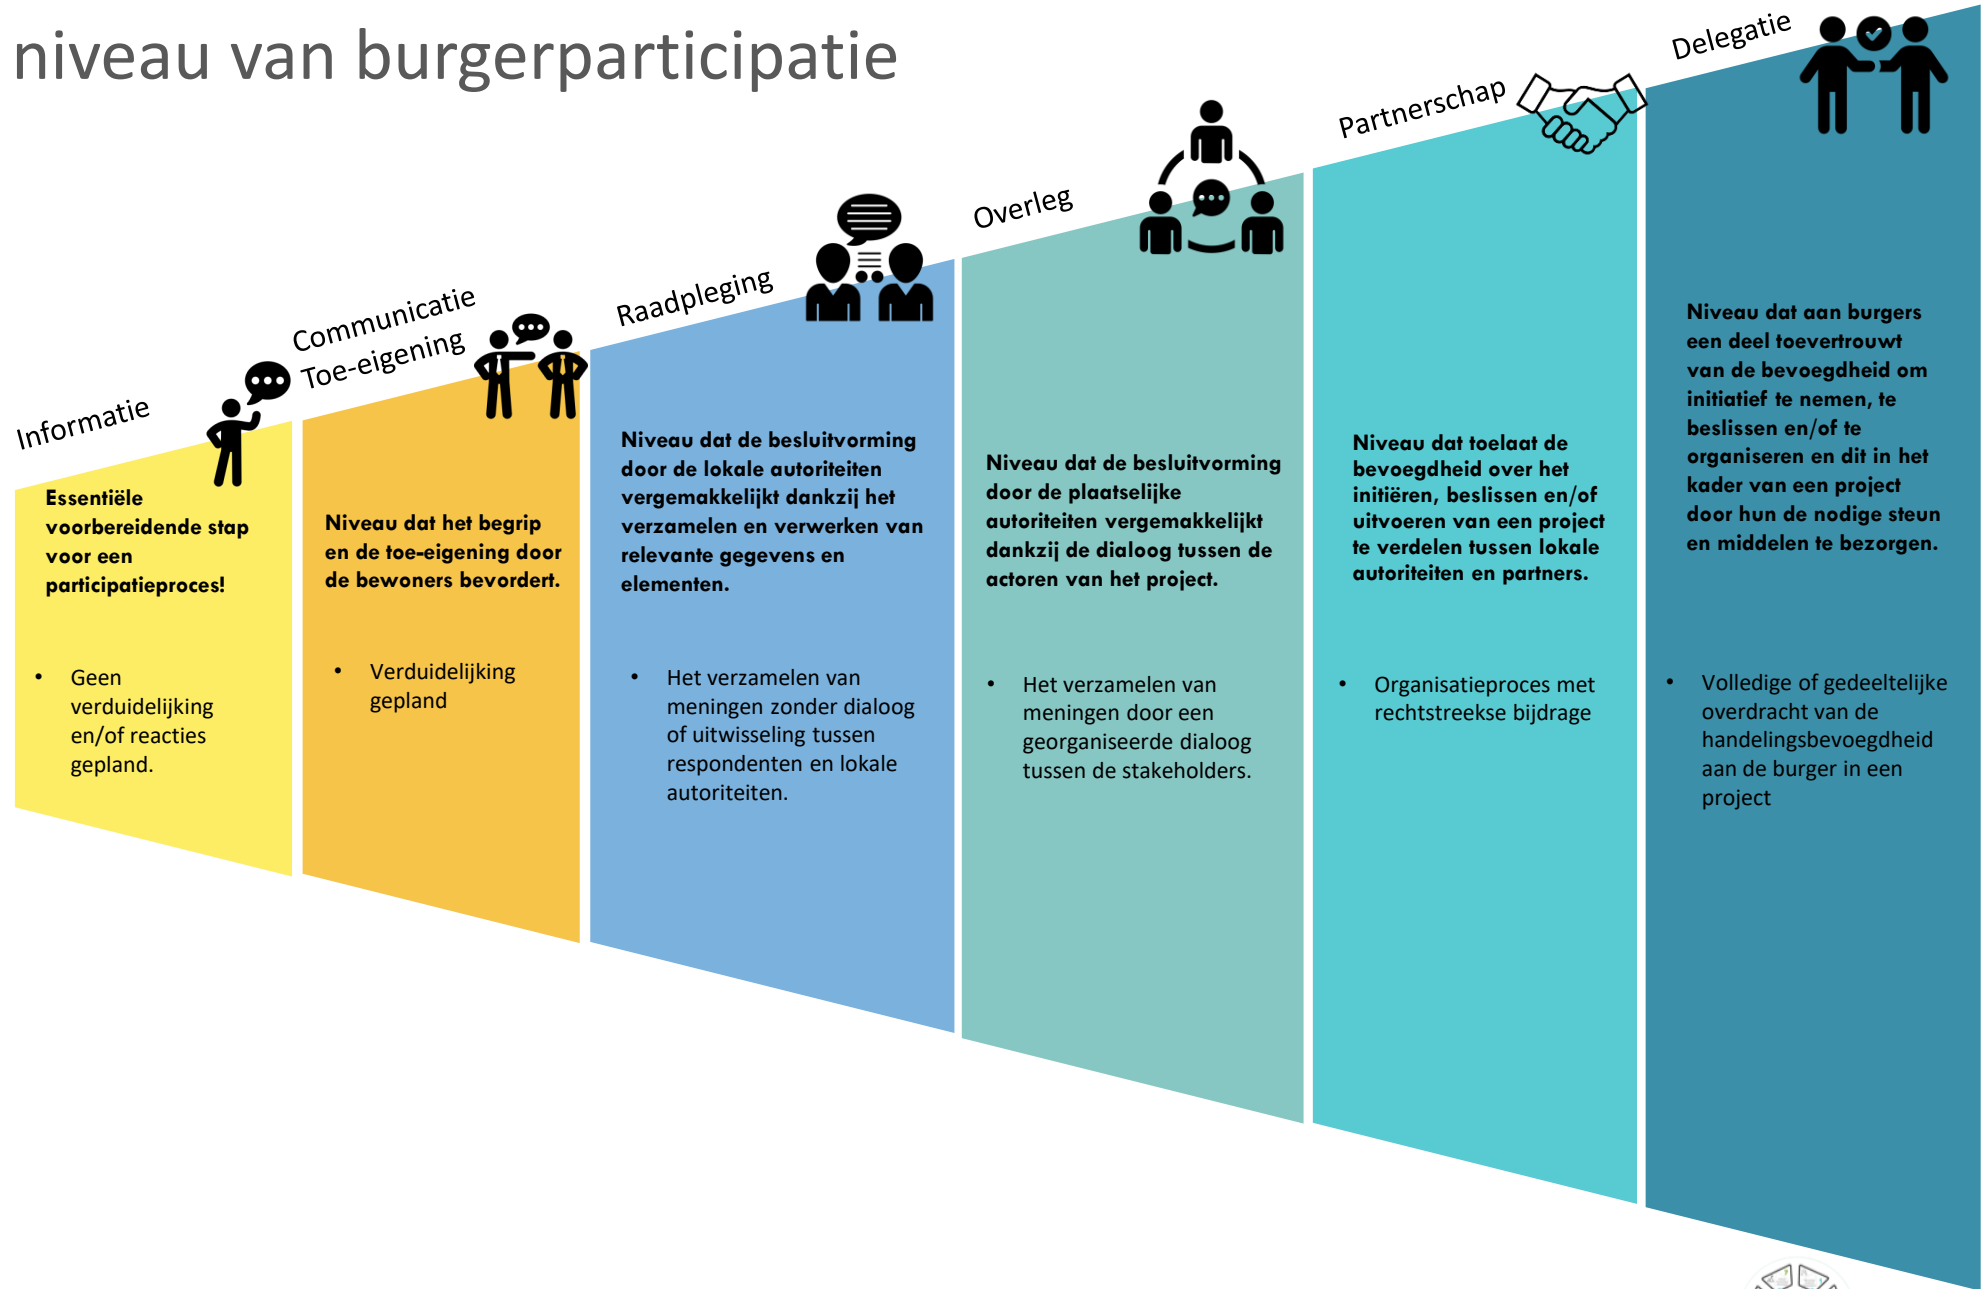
niveau van burgerparticipatie

Informatie

Essentiële voorbereidende stap voor een participatieproces!

- Geen verduidelijking en/of reacties gepland.

Communicatie
Toe-eigening

Niveau dat het begrip en de toe-eigening door de bewoners bevordert.

- Verduidelijking gepland

Raadpleging

Niveau dat de besluitvorming door de lokale autoriteiten vergemakkelijkt dankzij het verzamelen en verwerken van relevante gegevens en elementen.

- Het verzamelen van meningen zonder dialoog of uitwisseling tussen respondenten en lokale autoriteiten.

Overleg

Niveau dat de besluitvorming door de plaatselijke autoriteiten vergemakkelijkt dankzij de dialoog tussen de actoren van het project.

- Het verzamelen van meningen door een georganiseerde dialoog tussen de stakeholders.

Partnerschap

Niveau dat toelaat de bevoegdheid over het initiëren, beslissen en/of uitvoeren van een project te verdelen tussen lokale autoriteiten en partners.

- Organisatieproces met rechtstreekse bijdrage

Delegatie

Niveau dat aan burgers een deel toevertrouwt van de bevoegdheid om initiatief te nemen, te beslissen en/of te organiseren en dit in het kader van een project door hun de nodige steun en middelen te bezorgen.

- Volledige of gedeeltelijke overdracht van de handelingsbevoegdheid aan de burger in een project